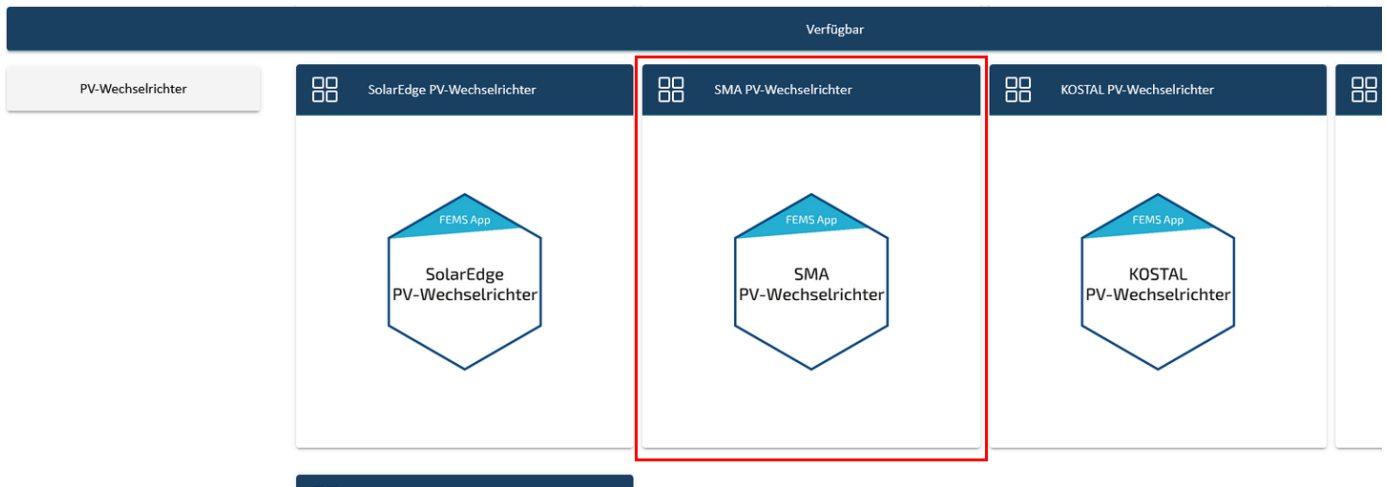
Verfügbar

PV-Wechselrichter

SolarEdge PV-Wechselrichter

FEMS App

SolarEdge PV-Wechselrichter

SMA PV-Wechselrichter

FEMS App

SMA PV-Wechselrichter

KOSTAL PV-Wechselrichter

FEMS App

KOSTAL PV-Wechselrichter